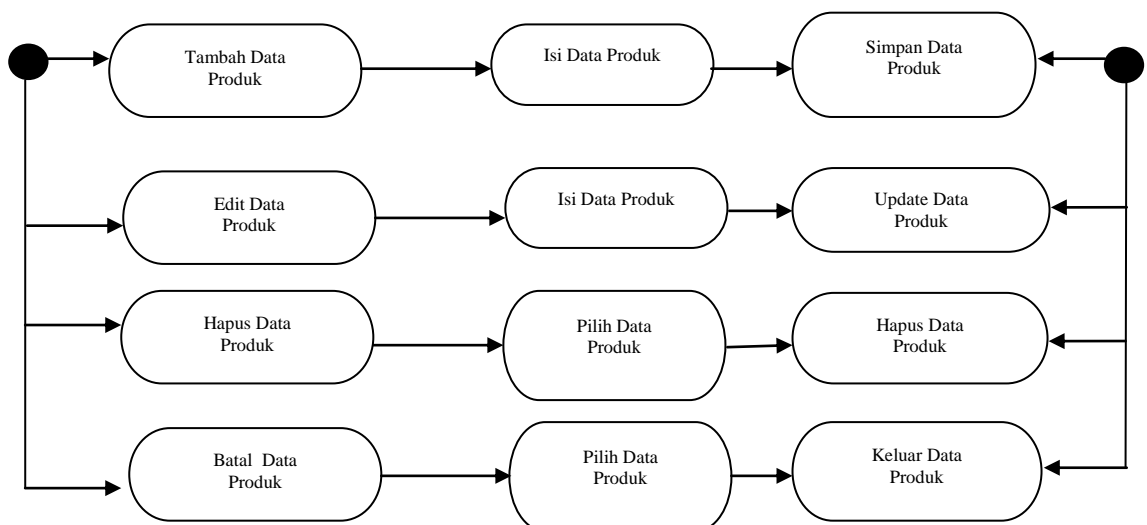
Tambah Data Produk

Isi Data Produk

Simpan Data Produk

Edit Data Produk

Isi Data Produk

Update Data Produk

Hapus Data Produk

Pilih Data Produk

Hapus Data Produk

Batal Data Produk

Pilih Data Produk

Keluar Data Produk